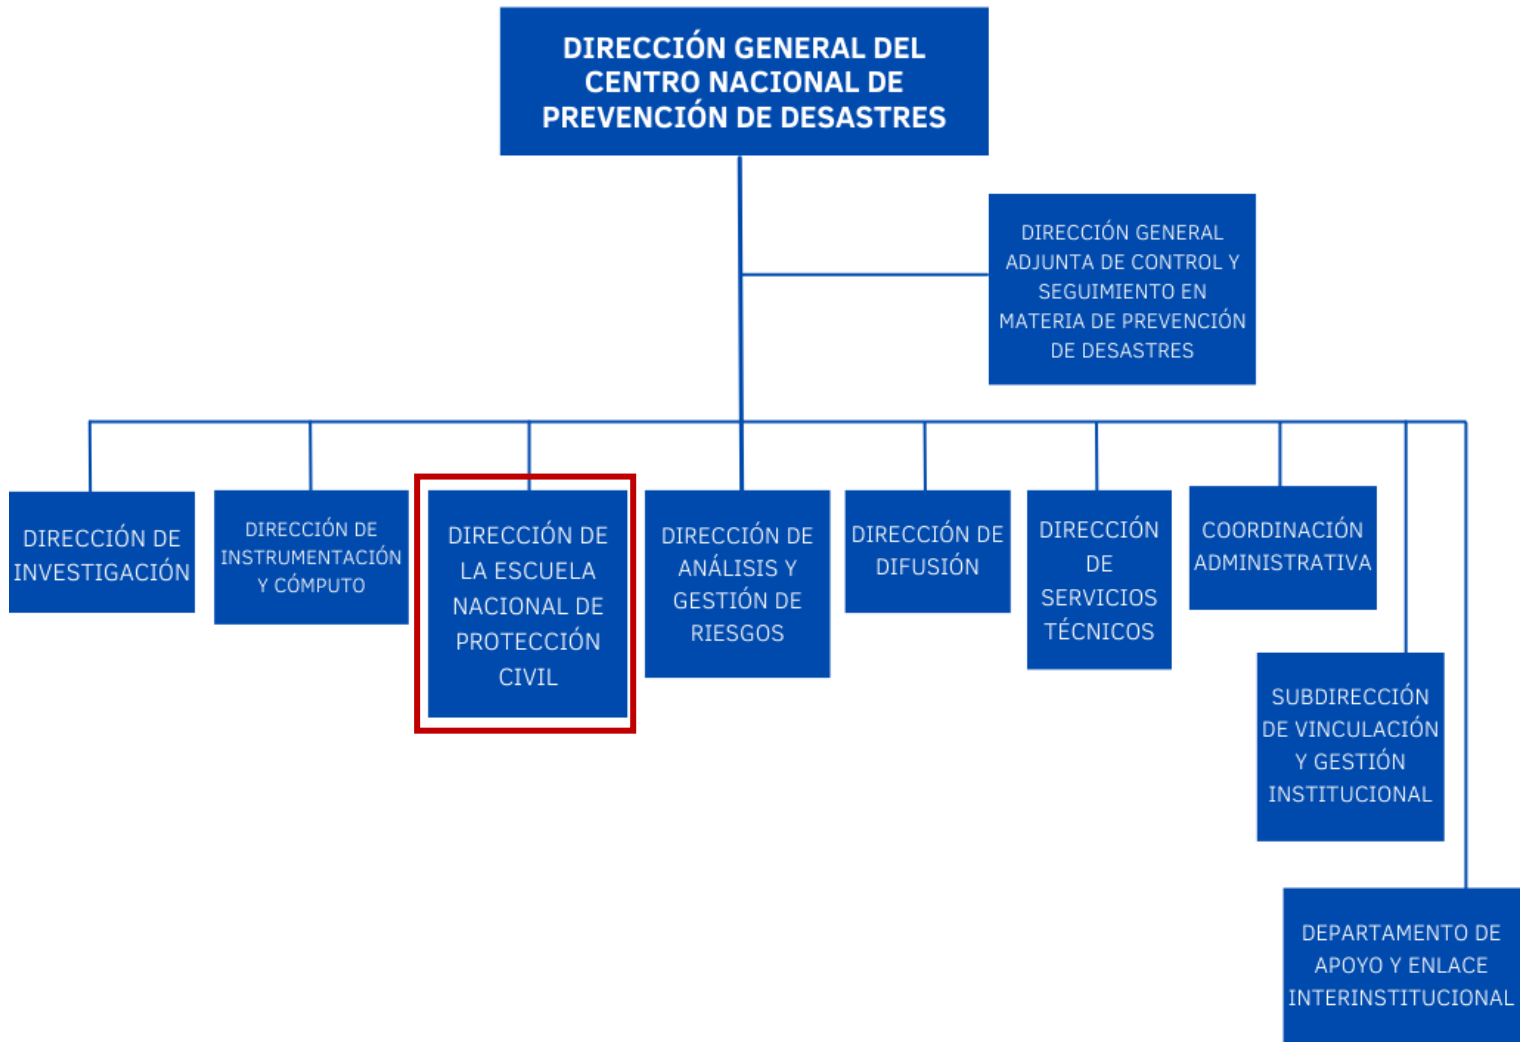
DIRECCIÓN GENERAL DEL CENTRO NACIONAL DE PREVENCIÓN DE DESASTRES

DIRECCIÓN GENERAL ADJUNTA DE CONTROL Y SEGUIMIENTO EN MATERIA DE PREVENCIÓN DE DESASTRES

DIRECCIÓN DE INVESTIGACIÓN

DIRECCIÓN DE INSTRUMENTACIÓN Y CÓMPUTO

DIRECCIÓN DE LA ESCUELA NACIONAL DE PROTECCIÓN CIVIL

DIRECCIÓN DE ANÁLISIS Y GESTIÓN DE RIESGOS

DIRECCIÓN DE DIFUSIÓN

DIRECCIÓN DE SERVICIOS TÉCNICOS

COORDINACIÓN ADMINISTRATIVA

SUBDIRECCIÓN DE VINCULACIÓN Y GESTIÓN INSTITUCIONAL

DEPARTAMENTO DE APOYO Y ENLACE INTERINSTITUCIONAL